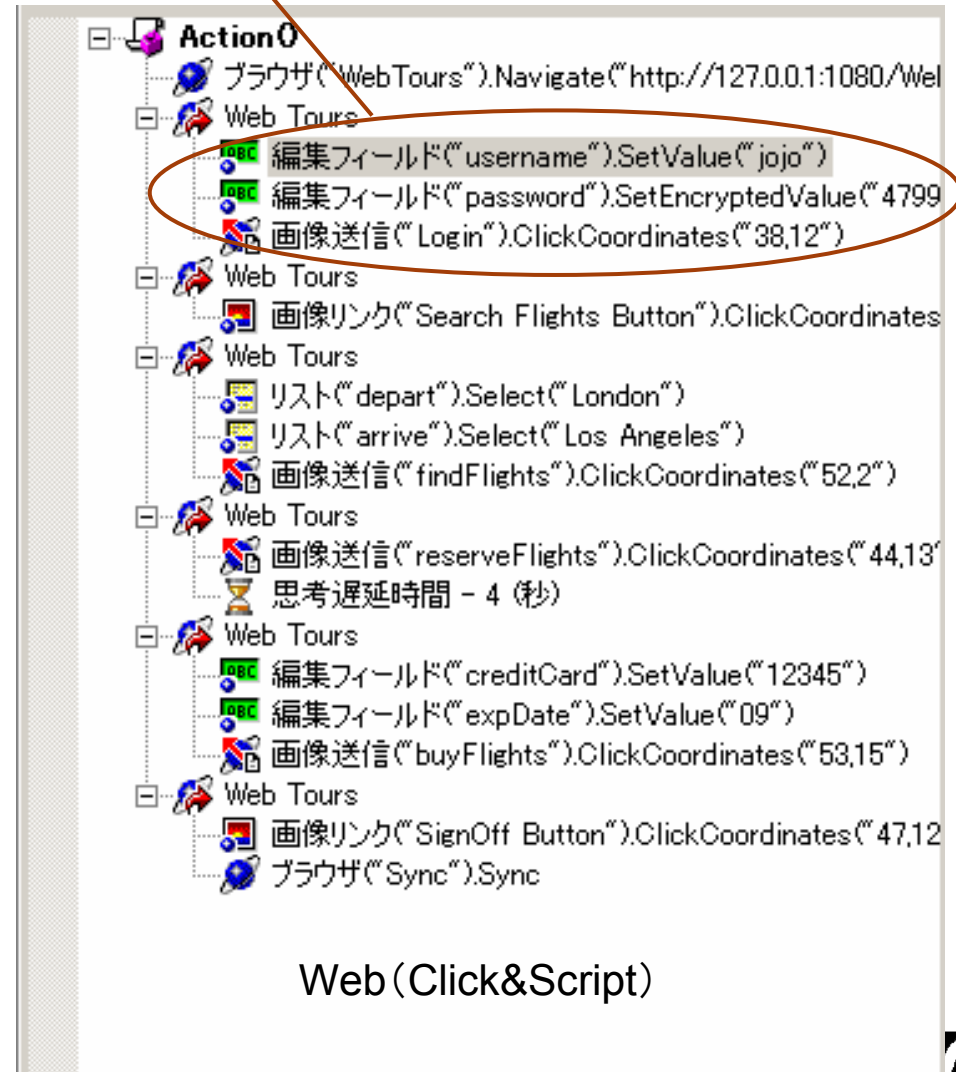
Action0
ブラウザ("WebTours").Navigate("http://127.0.0.1:1080/Wel
Web Tours
編集フィールド("username").SetValue("jojo")
編集フィールド("password").SetEncryptedValue("4799
画像送信("Login").ClickCoordinates("38,12")
Web Tours
画像リンク("Search Flights Button").ClickCoordinates
Web Tours
リスト("depart").Select("London")
リスト("arrive").Select("Los Angeles")
画像送信("findFlights").ClickCoordinates("52,2")
Web Tours
画像送信("reserveFlights").ClickCoordinates("44,13"
思考遅延時間 - 4 (秒)
Web Tours
編集フィールド("creditCard").SetValue("12345")
編集フィールド("expDate").SetValue("09")
画像送信("buyFlights").ClickCoordinates("53,15")
Web Tours
画像リンク("SignOff Button").ClickCoordinates("47,12
ブラウザ("Sync").Sync

Web(Click&Script)